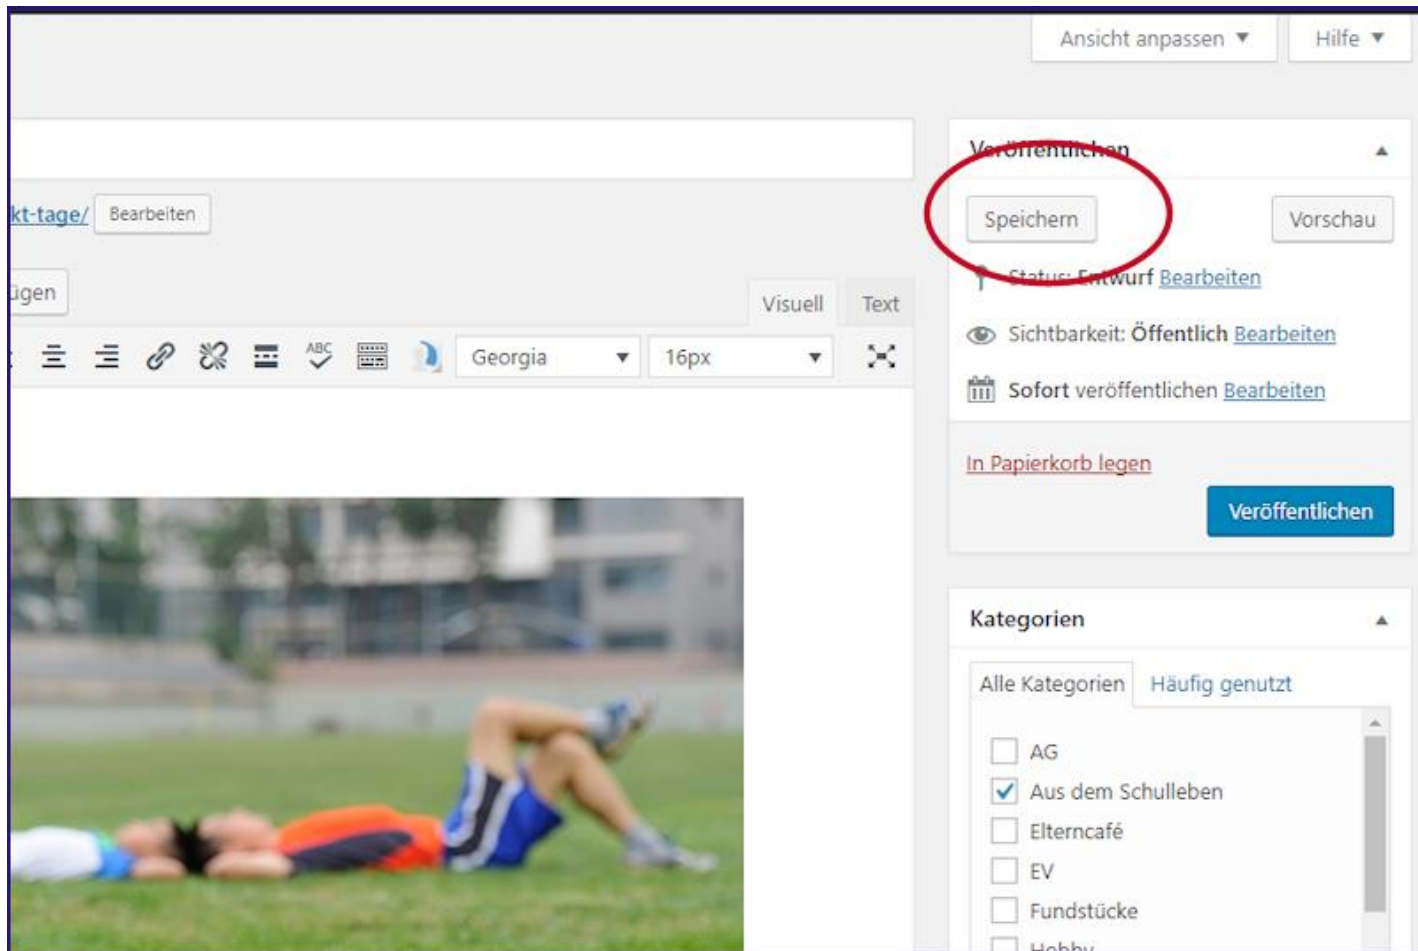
Ansicht anpassen ▼ Hilfe ▼

kt-tage/ Bearbeiten

ügen

Visuell Text

Georgia 16px

Veröffentlichen

Speichern Vorschau

Status: Entwurf Bearbeiten

Sichtbarkeit: Öffentlich Bearbeiten

Sofort veröffentlichen Bearbeiten

In Papierkorb legen

Veröffentlichen

Kategorien

Alle Kategorien Häufig genutzt

AG
Aus dem Schulleben
Elterncafé
EV
Fundstücke
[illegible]